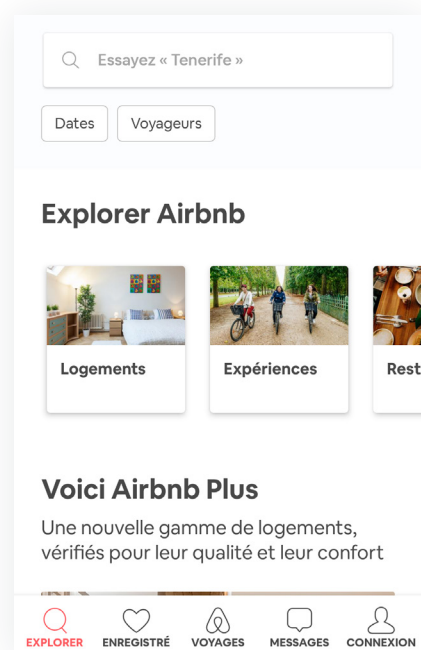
Essayez « Tenerife »

Dates

Voyageurs

Explorer Airbnb

Logements

Expériences

Rest

Voici Airbnb Plus

Une nouvelle gamme de logements, vérifiés pour leur qualité et leur confort

EXPLORER

ENREGISTRÉ

VOYAGES

MESSAGES

CONNEXION